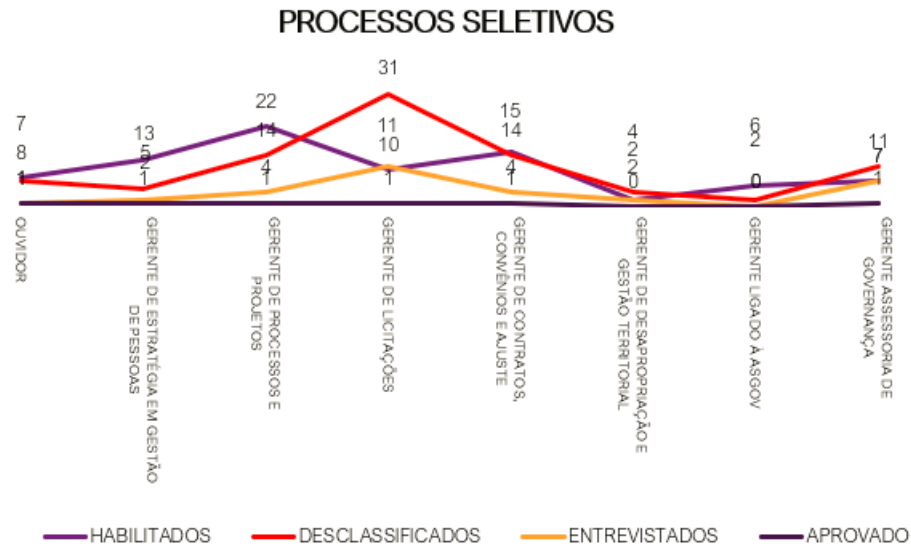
PROCESSOS SELETIVOS

7
8
1
1

13
5
2
1

22
14
4
1

31
11
10
1

15
14
4
1

4
2
2
0

6
2
0
0

11
7
1

OUVIDOR

GERENTE DE ESTRATÉGIA EM GESTÃO DE PESSOAS

GERENTE DE PROCESSOS E PROJETOS

GERENTE DE LICITAÇÕES

GERENTE DE CONTRATOS, CONVÊNIOS E AJUSTE

GERENTE DE DESAPROPRIAÇÃO E GESTÃO TERRITORIAL

GERENTE LIGADO À ASGOV

GERENTE ASSESSORIA DE GOVERNANÇA

HABILITADOS
DESCLASSIFICADOS
ENTREVISTADOS
APROVADO